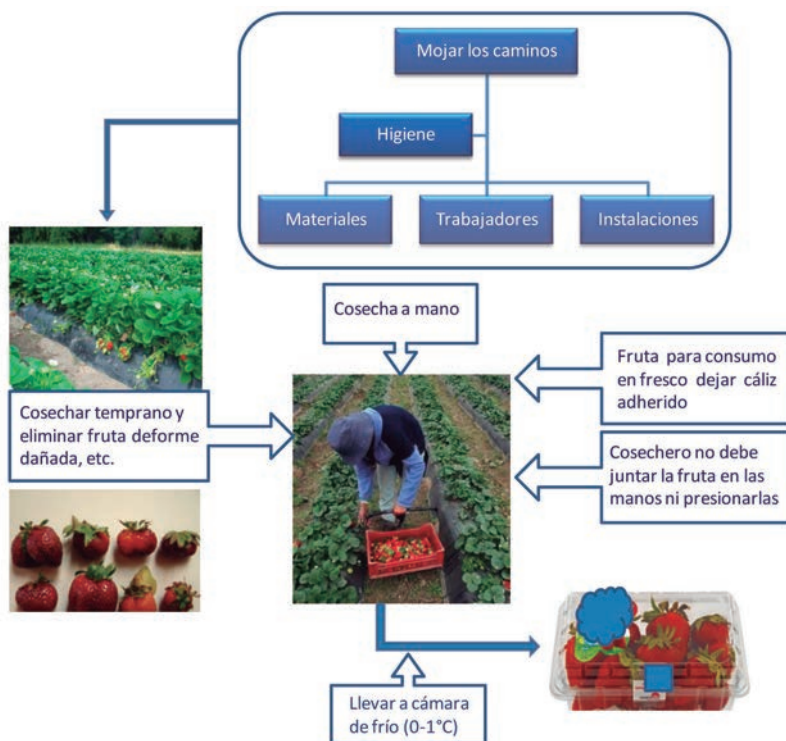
Mojar los caminos

Higiene

Materiales

Trabajadores

Instalaciones

Cosecha a mano

Fruta para consumo en fresco dejar cáliz adherido

Cosechar temprano y eliminar fruta deforme dañada, etc.

Cosechero no debe juntar la fruta en las manos ni presionarlas

Llevar a cámara de frío (0-1°C)